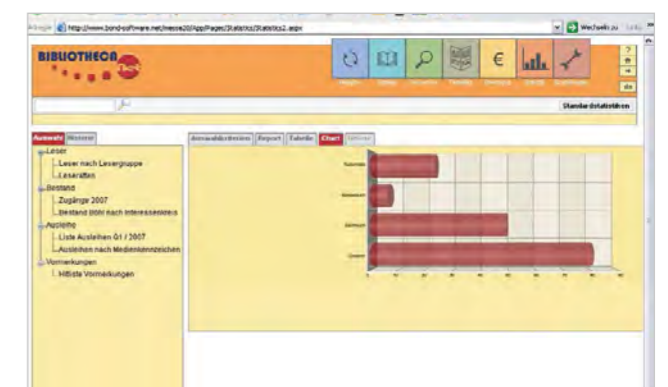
Adresse http://www.bond-software.net/nexxa20/App/Pages/Statistics/Statistics2.aspx

Wechseln zu Links

BIBLIOTHECA

?

de

Standardstatistiken

Auswahl Historie

Leser

Leser nach Lesergruppe

Leseralter

Bestand

Zugänge 2007

Bestand Stöhr nach Interessenkreis

Ausleihe

Liste Ausleihen Q1 / 2007

Ausleihen nach Medienkennzeichen

Vormerkungen

Hitliste Vormerkungen

Auswahlkriterien Report Tabelle Chart Editor